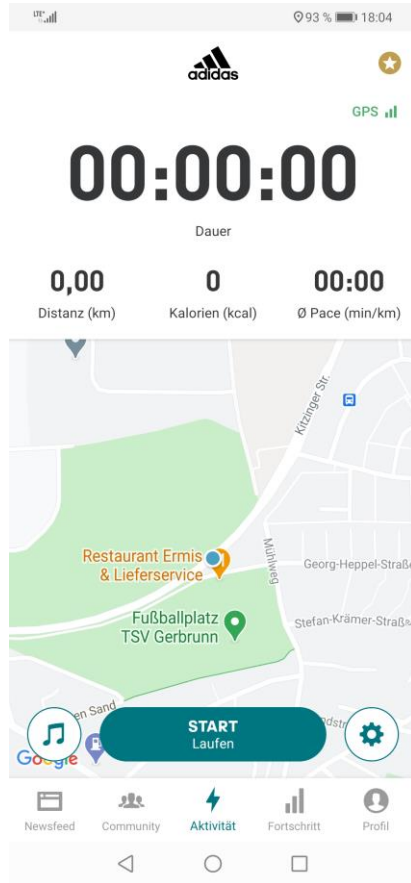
LTE

93 % 18:04

adidas

GPS

00:00:00

Dauer

0,00
Distanz (km)

0
Kalorien (kcal)

00:00
Ø Pace (min/km)

Kitzinger Str.

Restaurant Ermis & Lieferservice

Mühlweg

Georg-Heppel-Straße

Fußballplatz TSV Gerbrunn

Stefan-Krämer-Straße

en Sand

Google

START
Laufen

Newsfeed

Community

Aktivität

Fortschritt

Profil